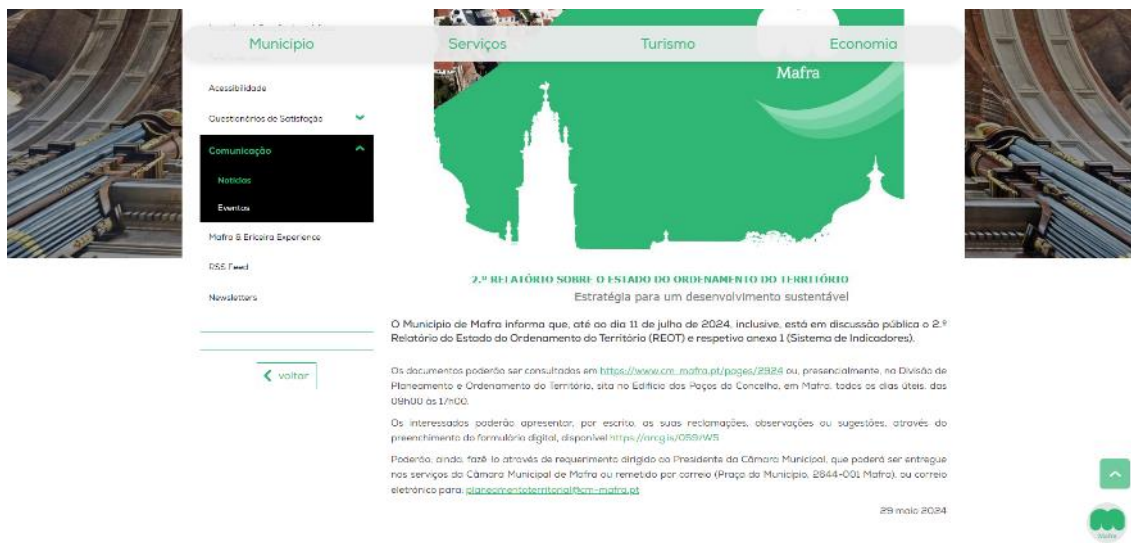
Município Serviços Turismo Economia

Mafra

Acessibilidade

Questionários de Satisfação

Comunicação

Notícias

Eventos

Mafra & Ericeira Experience

RSS Feed

Newsletters

voltar

2.º RELATÓRIO SOBRE O ESTADO DO ORDENAMENTO DO TERRITÓRIO

Estratégia para um desenvolvimento sustentável

O Município de Mafra informa que, até ao dia 11 de julho de 2024, inclusive, está em discussão pública o 2.º Relatório do Estado do Ordenamento do Território (REOT) e respetivo anexo 1 (Sistema de Indicadores).

Os documentos poderão ser consultados em https://www.cm-mafra.pt/pages/2924 ou, presencialmente, na Divisão de Planeamento e Ordenamento do Território, sita no Edifício dos Paços do Concelho, em Mafra, todos os dias úteis, das 09h00 às 17h00.

Os interessados poderão apresentar, por escrito, as suas reclamações, observações ou sugestões, através do preenchimento do formulário digital, disponível https://arcg.is/0S9rW5

Poderão, ainda, fazê-lo através de requerimento dirigido ao Presidente da Câmara Municipal, que poderá ser entregue nos serviços da Câmara Municipal de Mafra ou remetido por correio (Praça do Município, 2644-001 Mafra), ou correio eletrónico para: planeamentoterritorial@cm-mafra.pt

29 maio 2024

Mafra